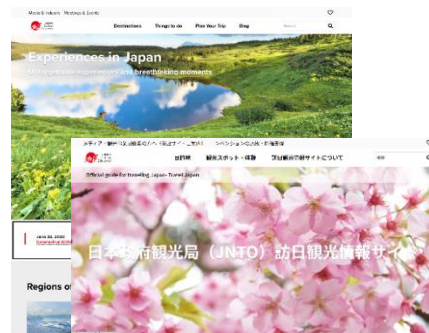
Media & Industry   Meetings & Events

Destinations   Things to do   Plan Your Trip   Blog   Search

Experiences in Japan

Unforgettable experiences and breathtaking moments

June 20, 2020
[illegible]

Regions o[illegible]

メディア・観光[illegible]　コンベンション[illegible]

目的地　観光スポット・体験　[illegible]サイトについて

Official guide for traveling Japan - Travel Japan

日本政府観光局（JNTO）訪日観光情報サイ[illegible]